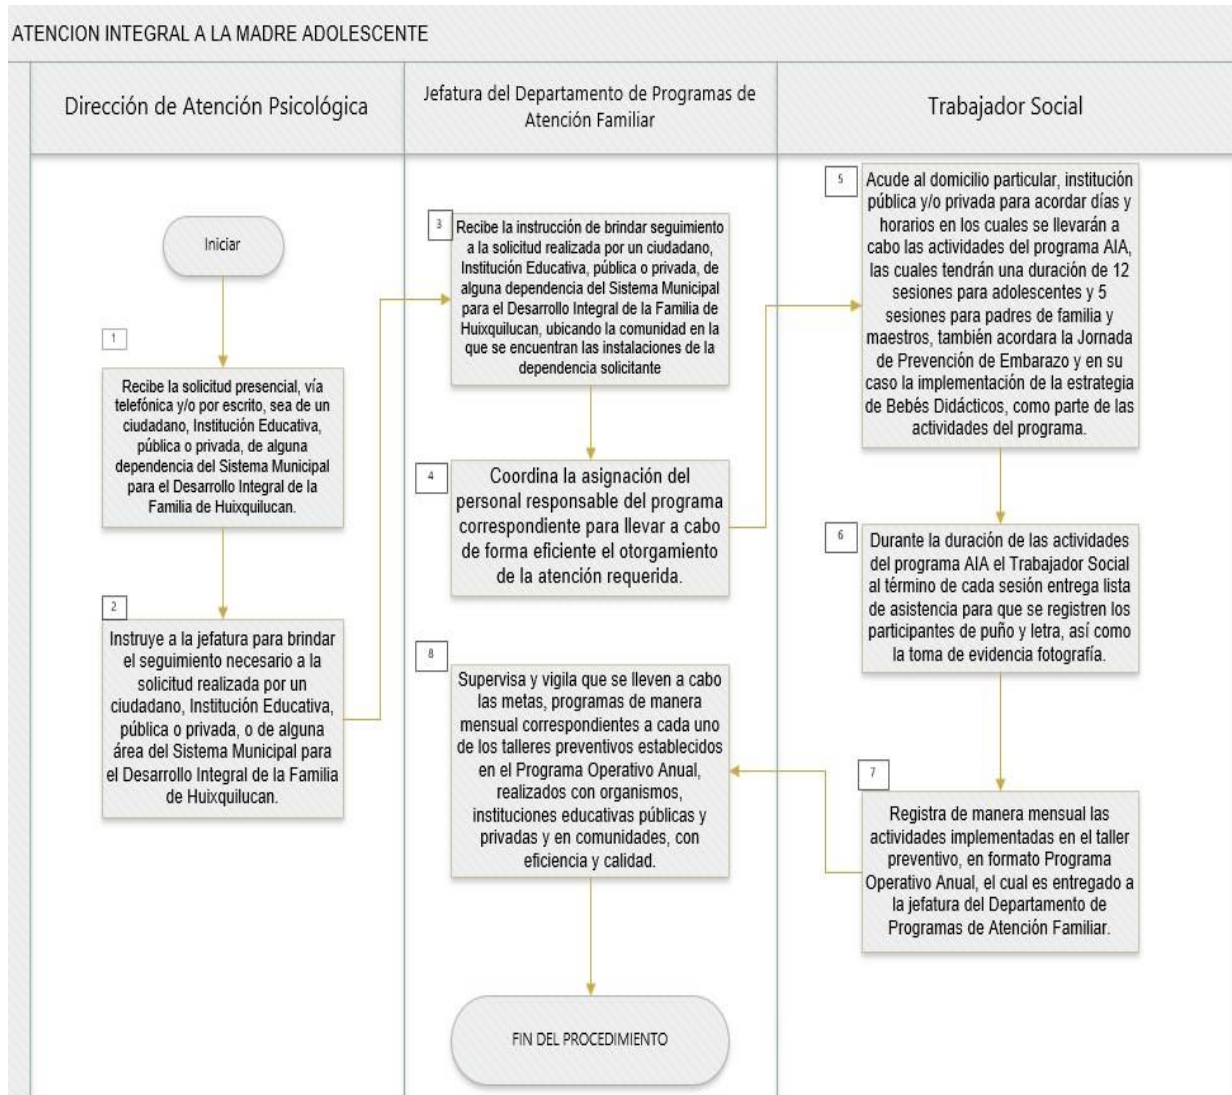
ATENCION INTEGRAL A LA MADRE ADOLESCENTE

Dirección de Atención Psicológica

Jefatura del Departamento de Programas de Atención Familiar

Trabajador Social

Iniciar

1

Recibe la solicitud presencial, vía telefónica y/o por escrito, sea de un ciudadano, Institución Educativa, pública o privada, de alguna dependencia del Sistema Municipal para el Desarrollo Integral de la Familia de Huixquilucan.

2

Instruye a la jefatura para brindar el seguimiento necesario a la solicitud realizada por un ciudadano, Institución Educativa, pública o privada, o de alguna área del Sistema Municipal para el Desarrollo Integral de la Familia de Huixquilucan.

3

Recibe la instrucción de brindar seguimiento a la solicitud realizada por un ciudadano, Institución Educativa, pública o privada, de alguna dependencia del Sistema Municipal para el Desarrollo Integral de la Familia de Huixquilucan, ubicando la comunidad en la que se encuentran las instalaciones de la dependencia solicitante

4

Coordina la asignación del personal responsable del programa correspondiente para llevar a cabo de forma eficiente el otorgamiento de la atención requerida.

8

Supervisa y vigila que se lleven a cabo las metas, programas de manera mensual correspondientes a cada uno de los talleres preventivos establecidos en el Programa Operativo Anual, realizados con organismos, instituciones educativas públicas y privadas y en comunidades, con eficiencia y calidad.

FIN DEL PROCEDIMIENTO

5

Acude al domicilio particular, institución pública y/o privada para acordar días y horarios en los cuales se llevarán a cabo las actividades del programa AIA, las cuales tendrán una duración de 12 sesiones para adolescentes y 5 sesiones para padres de familia y maestros, también acordara la Jornada de Prevención de Embarazo y en su caso la implementación de la estrategia de Bebés Didácticos, como parte de las actividades del programa.

6

Durante la duración de las actividades del programa AIA el Trabajador Social al término de cada sesión entrega lista de asistencia para que se registren los participantes de puño y letra, así como la toma de evidencia fotografía.

7

Registra de manera mensual las actividades implementadas en el taller preventivo, en formato Programa Operativo Anual, el cual es entregado a la jefatura del Departamento de Programas de Atención Familiar.